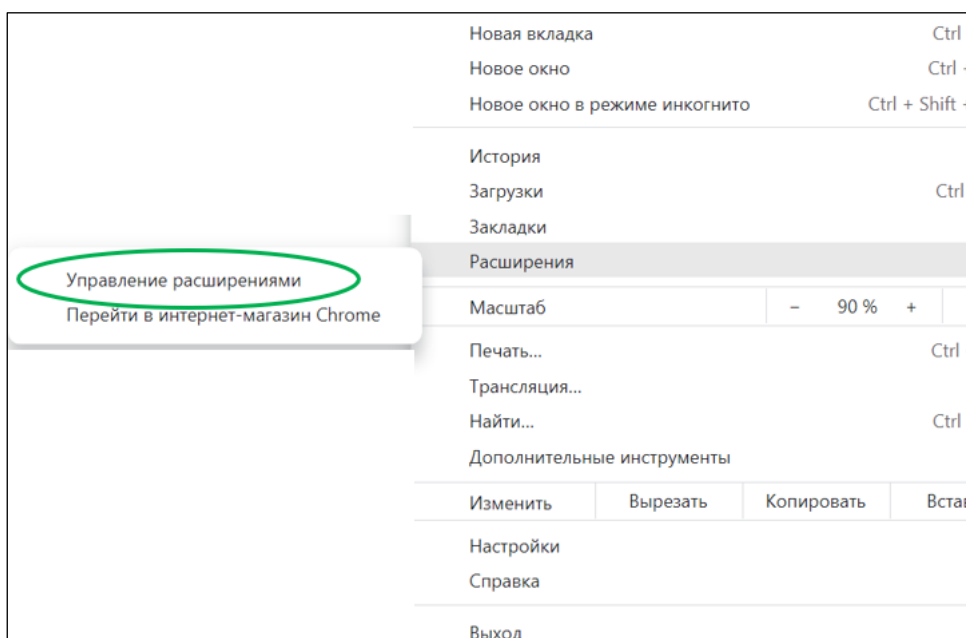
Новая вкладка Ctrl
Новое окно Ctrl
Новое окно в режиме инкогнито Ctrl + Shift

История
Загрузки Ctrl
Закладки
Расширения

Управление расширениями
Перейти в интернет-магазин Chrome

Масштаб − 90 % +

Печать... Ctrl
Трансляция...
Найти... Ctrl
Дополнительные инструменты

Изменить Вырезать Копировать Вста

Настройки
Справка

Выход